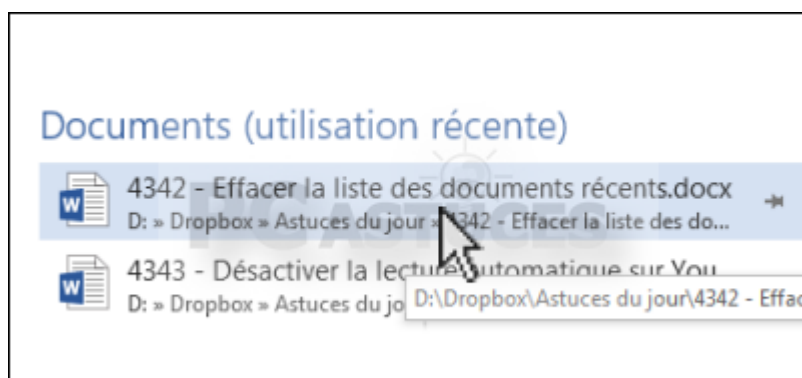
Documents (utilisation récente)

4342 - Effacer la liste des documents récents.docx
D: » Dropbox » Astuces du jour » 4342 - Effacer la liste des do...

4343 - Désactiver la lecture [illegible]utomatique sur You
D: » Dropbox » Astuces du jo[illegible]

D:\Dropbox\Astuces du jour\4342 - Effac

PC ASTUCES